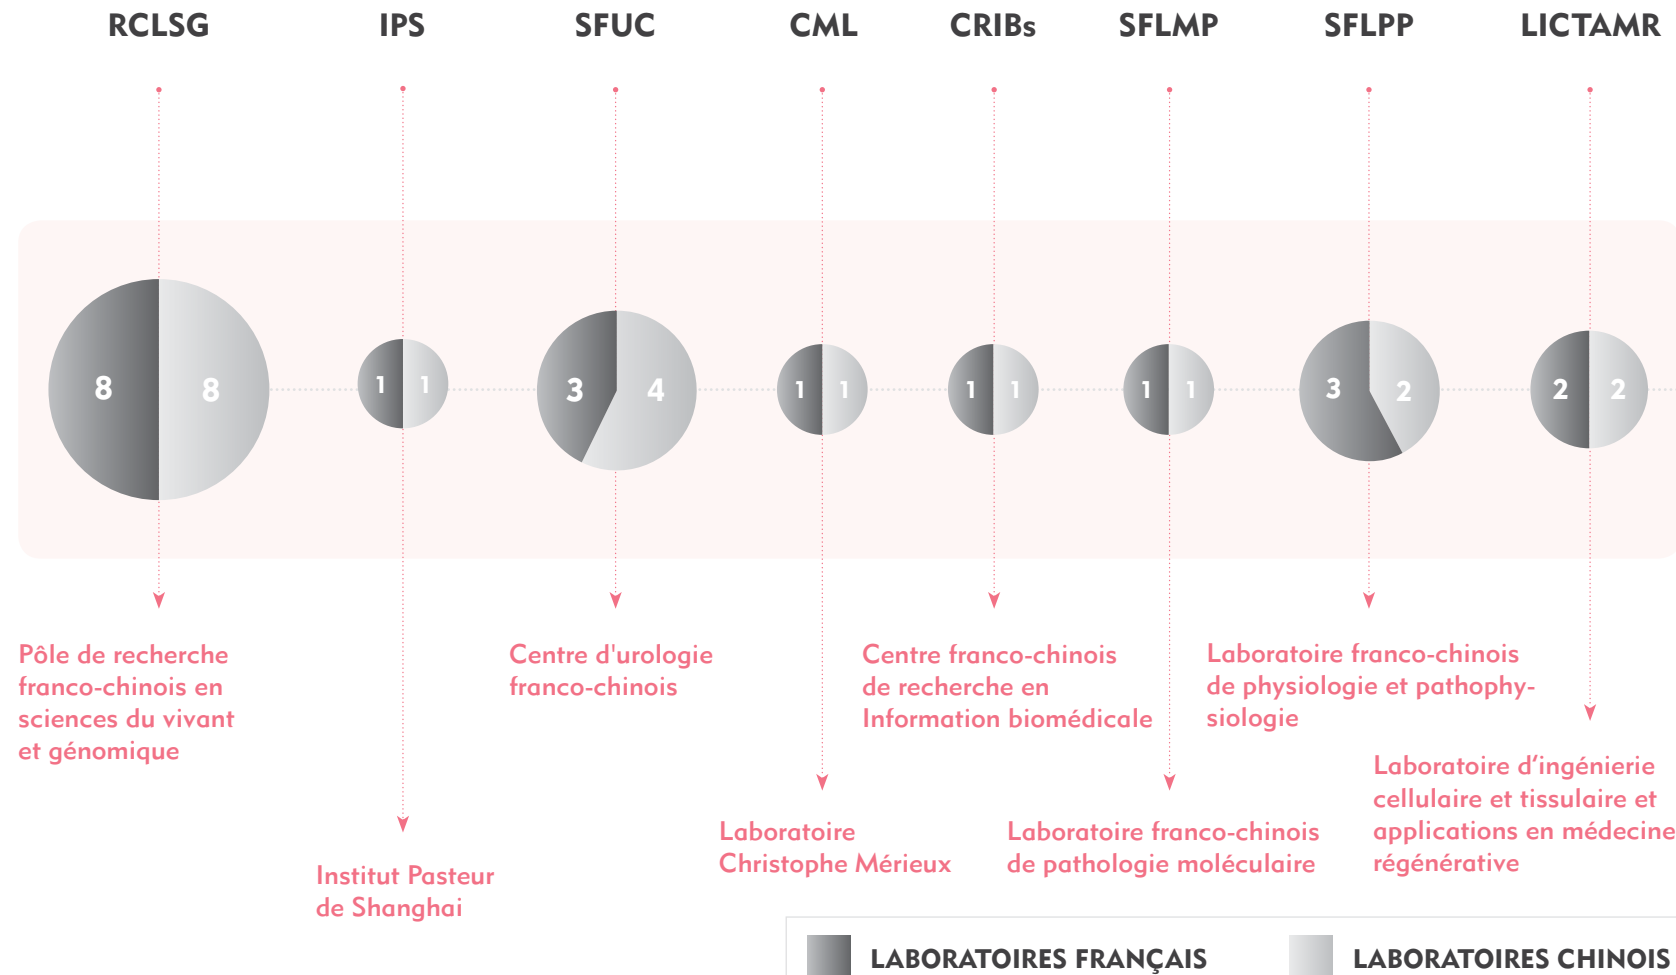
RCLSG IPS SFUC CML CRIBs SFLMP SFLPP LICTAMR

8 8

1 1

3 4

1 1

1 1

1 1

3 2

2 2

Pôle de recherche franco-chinois en sciences du vivant et génomique

Institut Pasteur de Shanghai

Centre d'urologie franco-chinois

Laboratoire Christophe Mérieux

Centre franco-chinois de recherche en Information biomédicale

Laboratoire franco-chinois de pathologie moléculaire

Laboratoire franco-chinois de physiologie et pathophysiologie

Laboratoire d'ingénierie cellulaire et tissulaire et applications en médecine régénérative

LABORATOIRES FRANÇAIS LABORATOIRES CHINOIS